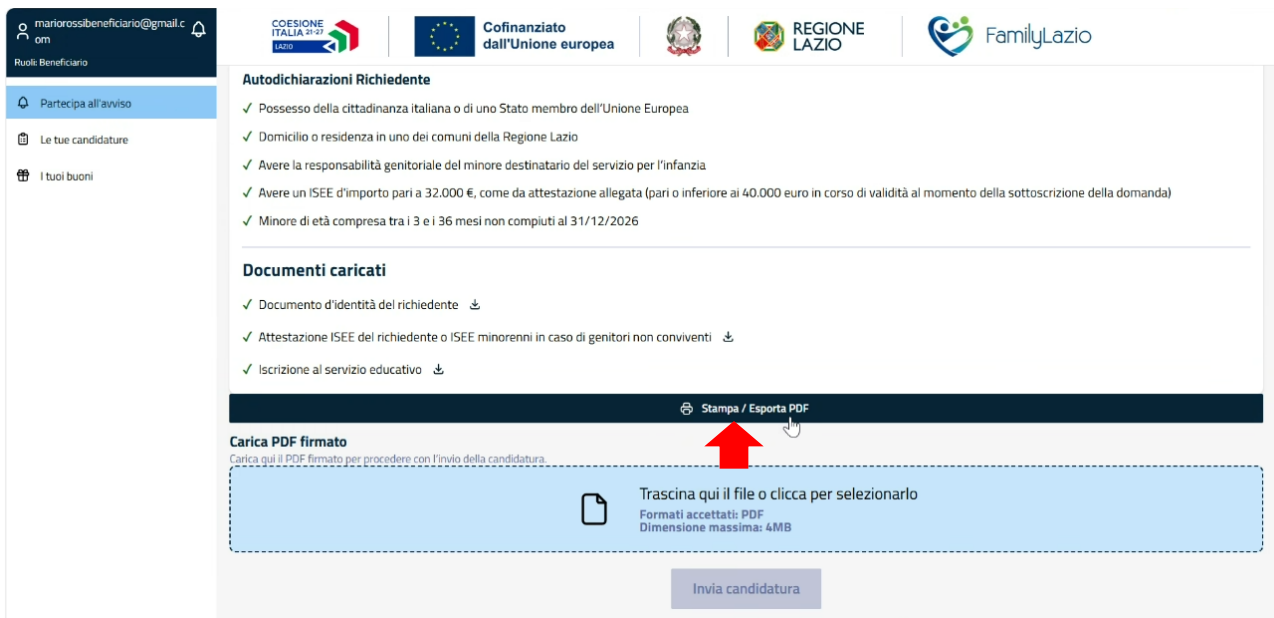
mariorossibeneficiario@gmail.com
Ruoli: Beneficiario

Partecipa all'avviso
Le tue candidature
I tuoi buoni

COESIONE ITALIA 21-27 LAZIO
Cofinanziato dall'Unione europea
REGIONE LAZIO
FamilyLazio

Autodichiarazioni Richiedente
✓ Possesso della cittadinanza italiana o di uno Stato membro dell'Unione Europea
✓ Domicilio o residenza in uno dei comuni della Regione Lazio
✓ Avere la responsabilità genitoriale del minore destinatario del servizio per l'infanzia
✓ Avere un ISEE d'importo pari a 32.000 €, come da attestazione allegata (pari o inferiore ai 40.000 euro in corso di validità al momento della sottoscrizione della domanda)
✓ Minore di età compresa tra i 3 e i 36 mesi non compiuti al 31/12/2026

Documenti caricati
✓ Documento d'identità del richiedente
✓ Attestazione ISEE del richiedente o ISEE minorenni in caso di genitori non conviventi
✓ Iscrizione al servizio educativo

Stampa / Esporta PDF

Carica PDF firmato
Carica qui il PDF firmato per procedere con l'invio della candidatura.

Trascina qui il file o clicca per selezionarlo
Formati accettati: PDF
Dimensione massima: 4MB

Invia candidatura